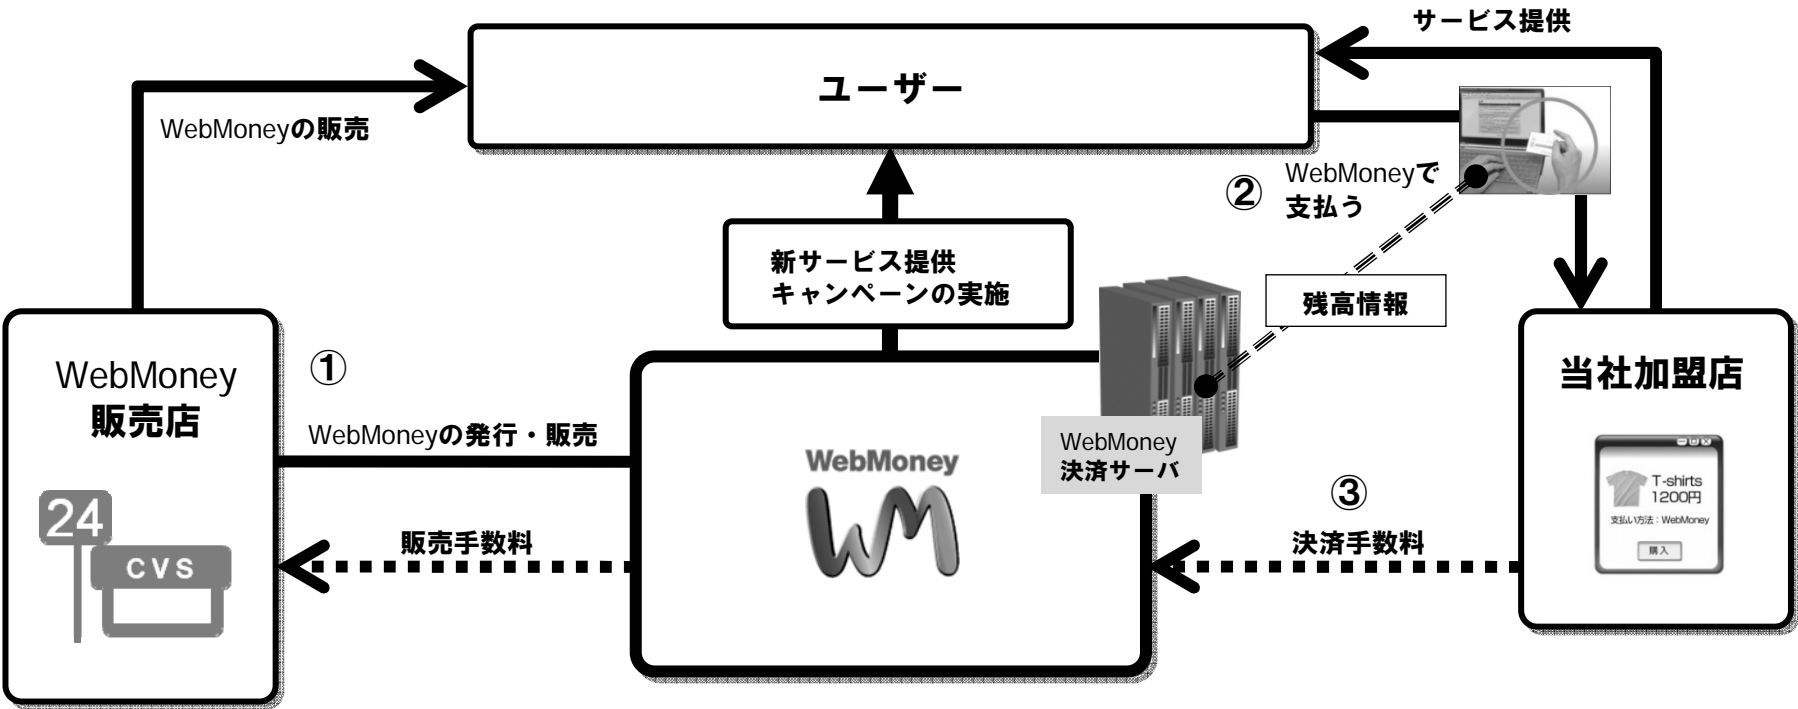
サービス提供

ユーザー

WebMoneyの販売

② WebMoneyで支払う

新サービス提供
キャンペーンの実施

残高情報

WebMoney
販売店

24
CVS

①

WebMoneyの発行・販売

WebMoney

WebMoney
決済サーバ

当社加盟店

T-shirts
1200円
支払い方法：WebMoney
購入

③

販売手数料

決済手数料